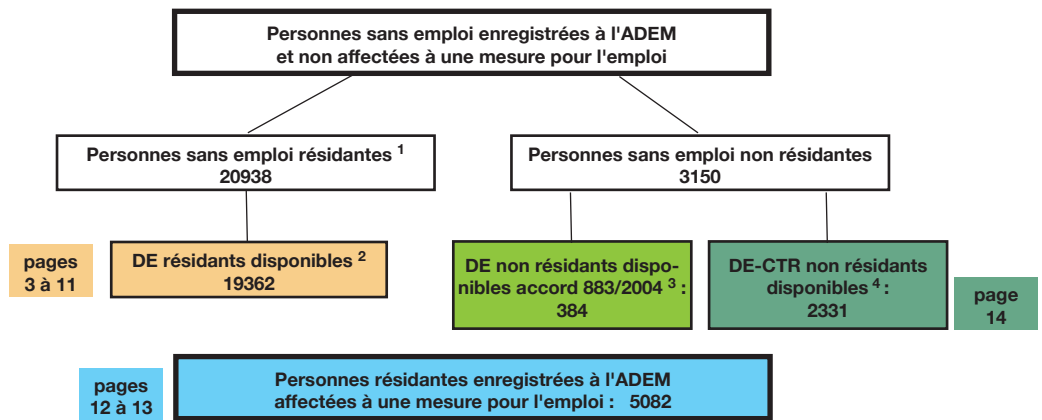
Personnes sans emploi enregistrées à l'ADEM et non affectées à une mesure pour l'emploi

Personnes sans emploi résidantes $^1$
20938

Personnes sans emploi non résidantes
3150

pages
3 à 11

DE résidants disponibles $^2$
19362

DE non résidants disponibles accord 883/2004 $^3$ :
384

DE-CTR non résidants disponibles $^4$ :
2331

page
14

pages
12 à 13

Personnes résidantes enregistrées à l'ADEM affectées à une mesure pour l'emploi : 5082